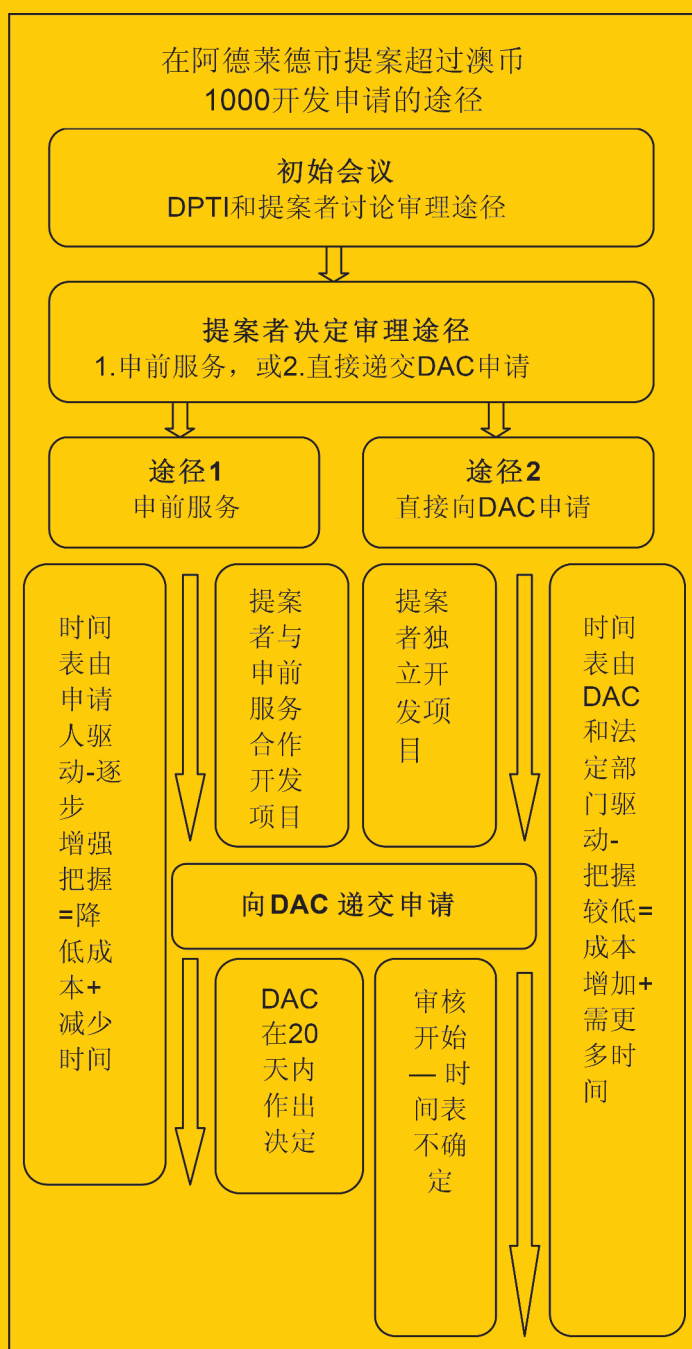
在阿德莱德市提案超过澳币1000开发申请的途径

初始会议
DPTI和提案者讨论审理途径

提案者决定审理途径
1.申前服务，或2.直接递交DAC申请

途径1
申前服务

途径2
直接向DAC申请

时间表由申请人驱动-逐步增强把握=降低成本+减少时间

提案者与申前服务合作开发项目

提案者独立开发项目

时间表由DAC和法定部门驱动-把握较低=成本增加+需更多时间

向DAC递交申请

DAC在20天内作出决定

审核开始— 时间表不确定